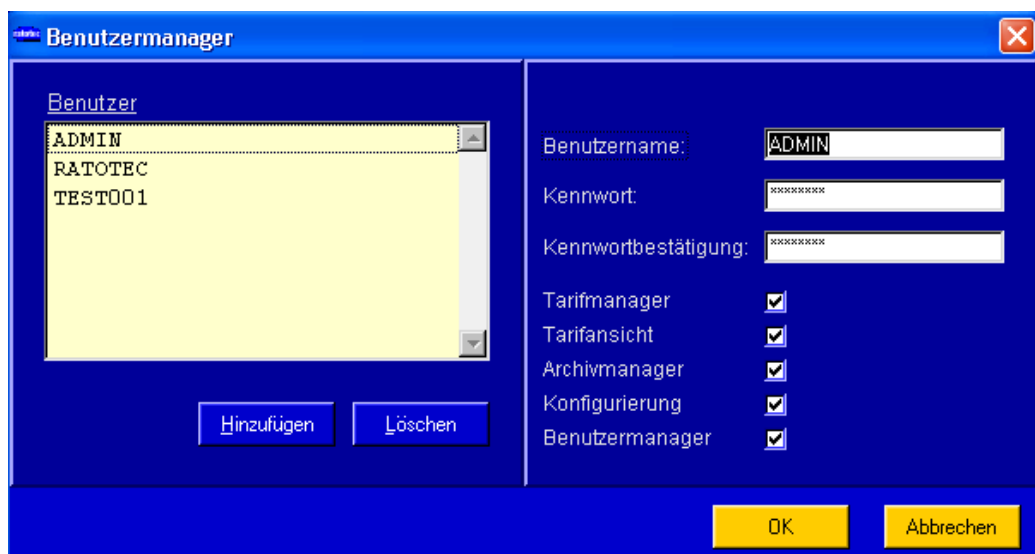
Benutzermanager

Benutzer

ADMIN
RATOTEC
TEST001

Hinzufügen Löschen

Benutzername: ADMIN
Kennwort: ********
Kennwortbestätigung: ********
Tarifmanager
Tarifansicht
Archivmanager
Konfigurierung
Benutzermanager

OK Abbrechen